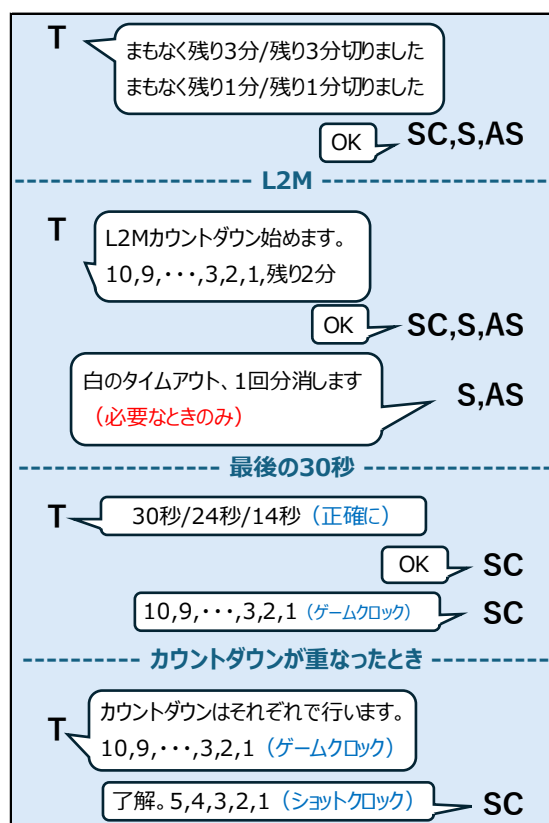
T

まもなく残り3分/残り3分切りました
まもなく残り1分/残り1分切りました

OK SC,S,AS

L2M

T

L2Mカウントダウン始めます。
10,9,・・・,3,2,1,残り2分

OK SC,S,AS

白のタイムアウト、1回分消します
（必要なときのみ） S,AS

最後の30秒

T 30秒/24秒/14秒（正確に）

OK SC

10,9,・・・,3,2,1（ゲームクロック） SC

カウントダウンが重なったとき

T

カウントダウンはそれぞれで行います。
10,9,・・・,3,2,1（ゲームクロック）

了解。5,4,3,2,1（ショットクロック） SC